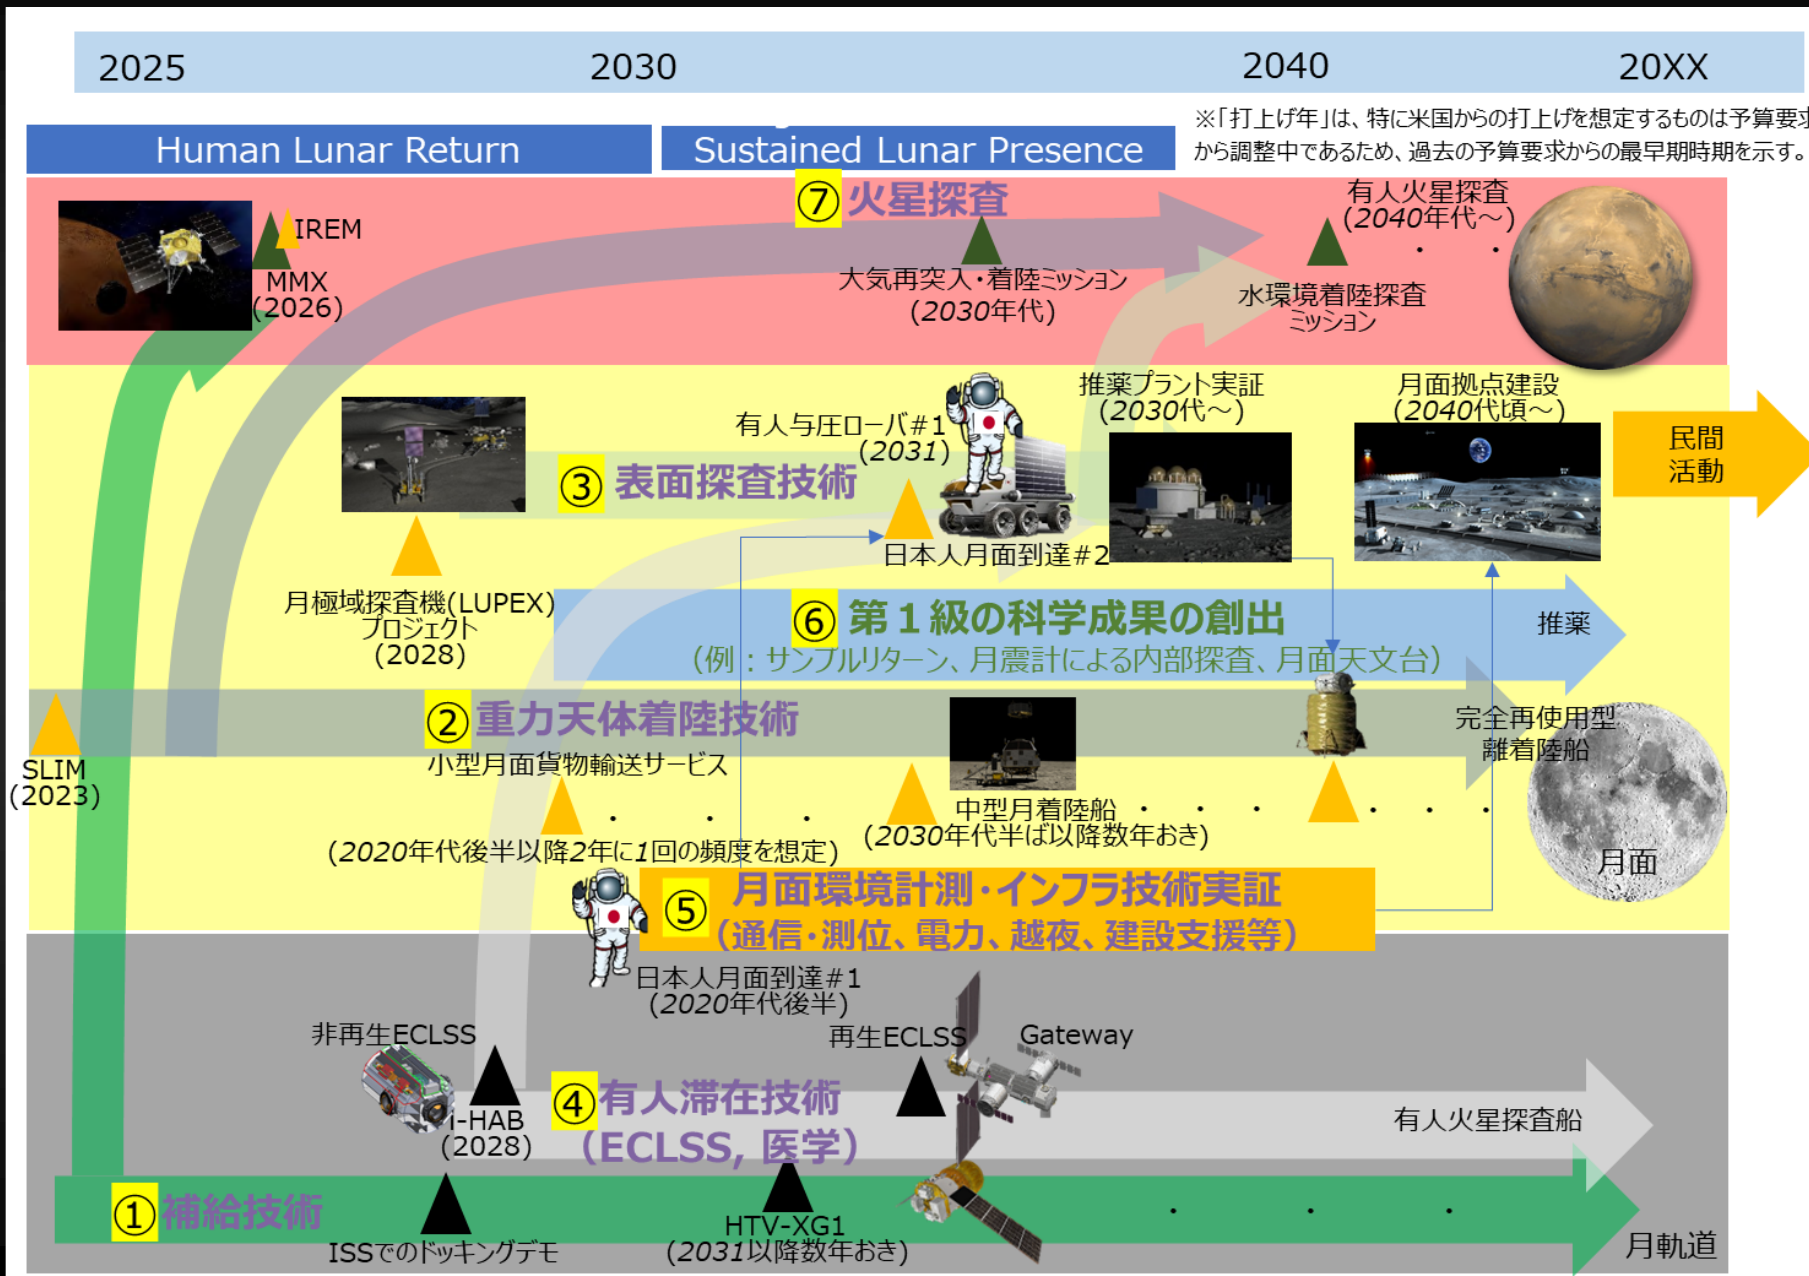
2025 2030 2040 20XX

Human Lunar Return

Sustained Lunar Presence

※「打上げ年」は、特に米国からの打上げを想定するものは予算要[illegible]から調整中であるため、過去の予算要求からの最早期時期を示す。

⑦ 火星探査

IREM

MMX (2026)

大気再突入・着陸ミッション (2030年代)

有人火星探査 (2040年代～)

水環境着陸探査ミッション

推薬プラント実証 (2030代～)

月面拠点建設 (2040代頃～)

有人与圧ローバ#1 (2031)

③ 表面探査技術

民間活動

日本人月面到達#2

月極域探査機(LUPEX)プロジェクト (2028)

⑥ 第１級の科学成果の創出 (例：サンプルリターン、月震計による内部探査、月面天文台)

推薬

② 重力天体着陸技術

小型月面貨物輸送サービス

完全再使用型離着陸船

SLIM (2023)

中型月着陸船 (2030年代半ば以降数年おき)

(2020年代後半以降2年に1回の頻度を想定)

月面

⑤ 月面環境計測・インフラ技術実証 (通信・測位、電力、越夜、建設支援等)

日本人月面到達#1 (2020年代後半)

非再生ECLSS

再生ECLSS

Gateway

I-HAB (2028)

④ 有人滞在技術 (ECLSS, 医学)

有人火星探査船

① 補給技術

ISSでのドッキングデモ

HTV-XG1 (2031以降数年おき)

月軌道